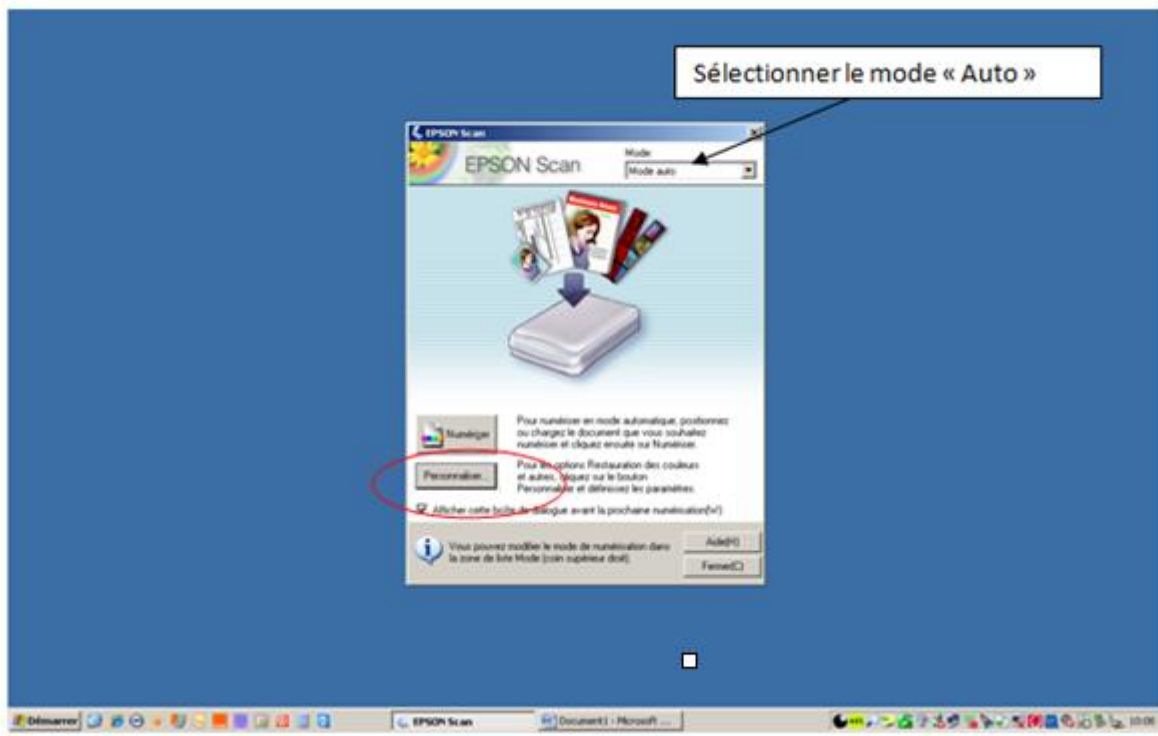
Sélectionner le mode « Auto »

EPSON Scan

EPSON Scan

Mode

Mode auto

Numériser

Pour numériser en mode automatique, positionnez ou chargez le document que vous souhaitez numériser et cliquez ensuite sur Numériser.

Personnaliser...

Pour les options Restauration des couleurs et autres, cliquez sur le bouton Personnaliser et définissez les paramètres.

Afficher cette boîte de dialogue avant la prochaine numérisation(W)

Vous pouvez modifier le mode de numérisation dans la zone de liste Mode (coin supérieur droit).

Aide(H)

Fermer(C)

Démarrer

EPSON Scan

Document1 - Microsoft ...

10:06